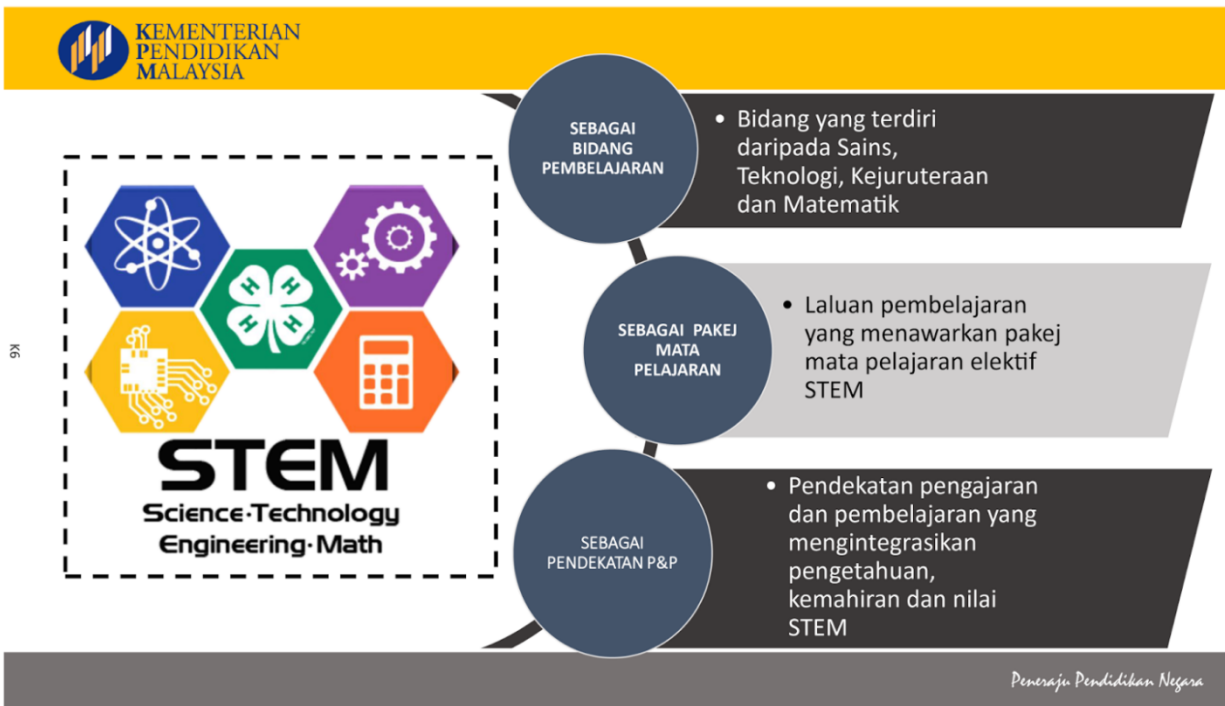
KEMENTERIAN PENDIDIKAN MALAYSIA

K6

H H H H

STEM
Science·Technology
Engineering·Math

SEBAGAI BIDANG PEMBELAJARAN

• Bidang yang terdiri daripada Sains, Teknologi, Kejuruteraan dan Matematik

SEBAGAI PAKEJ MATA PELAJARAN

• Laluan pembelajaran yang menawarkan pakej mata pelajaran elektif STEM

SEBAGAI PENDEKATAN P&P

• Pendekatan pengajaran dan pembelajaran yang mengintegrasikan pengetahuan, kemahiran dan nilai STEM

Peneraju Pendidikan Negara